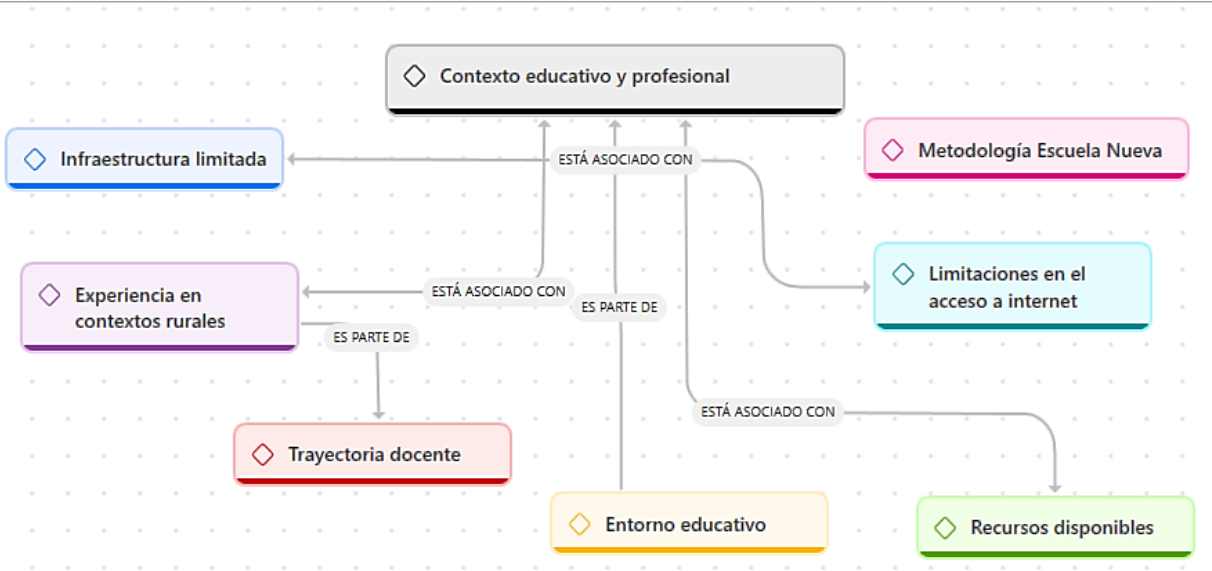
Contexto educativo y profesional

Infraestructura limitada

ESTÁ ASOCIADO CON

Metodología Escuela Nueva

Experiencia en contextos rurales

ESTÁ ASOCIADO CON

ES PARTE DE

Limitaciones en el acceso a internet

ES PARTE DE

ESTÁ ASOCIADO CON

Trayectoria docente

Entorno educativo

Recursos disponibles